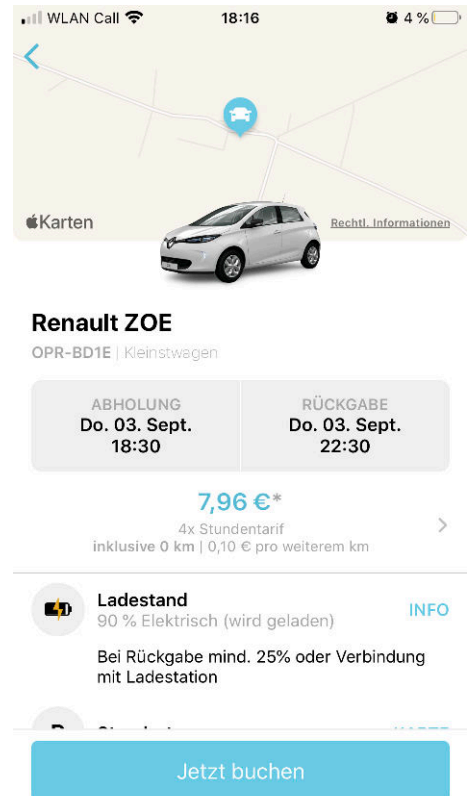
WLAN Call 18:16 4 %

Karten

Rechtl. Informationen

Renault ZOE

OPR-BD1E | Kleinstwagen

| ABHOLUNG | RÜCKGABE |
|---|---|
| Do. 03. Sept. 18:30 | Do. 03. Sept. 22:30 |

7,96 €*

4x Stundentarif

inklusive 0 km | 0,10 € pro weiterem km

Ladestand

90 % Elektrisch (wird geladen)

INFO

Bei Rückgabe mind. 25% oder Verbindung mit Ladestation

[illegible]

Jetzt buchen